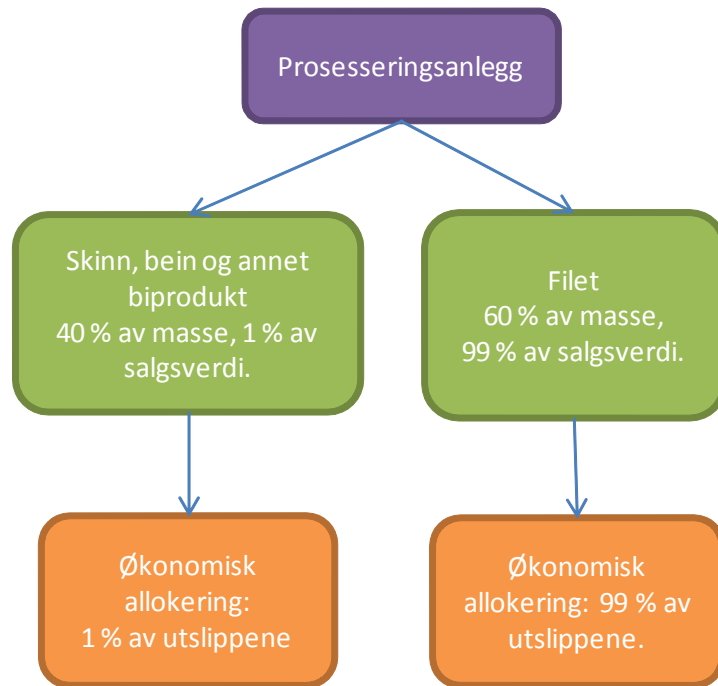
Prosesseringsanlegg

Skinn, bein og annet biprodukt
40 % av masse, 1 % av salgsverdi.

Filet
60 % av masse,
99 % av salgsverdi.

Økonomisk allokering:
1 % av utslippene

Økonomisk allokering: 99 % av utslippene.